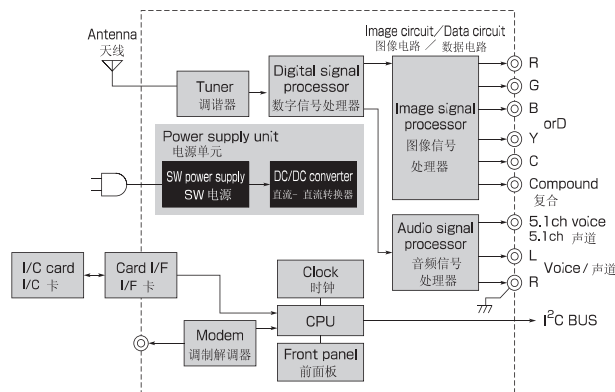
Antenna
天线

Tuner
调谐器

Digital signal processor
数字信号处理器

Image circuit / Data circuit
图像电路 ／ 数据电路

Image signal processor
图像信号处理器

R
G
B
orD
Y
C
Compound
复合

Power supply unit
电源单元

SW power supply
SW 电源

DC/DC converter
直流－直流转换器

Audio signal processor
音频信号处理器

5.1ch voice
5.1ch 声道
L
Voice / 声道
R

I/C card
I/C 卡

Card I/F
I/F 卡

Clock
时钟

CPU

$I^2C$ BUS

Modem
调制解调器

Front panel
前面板